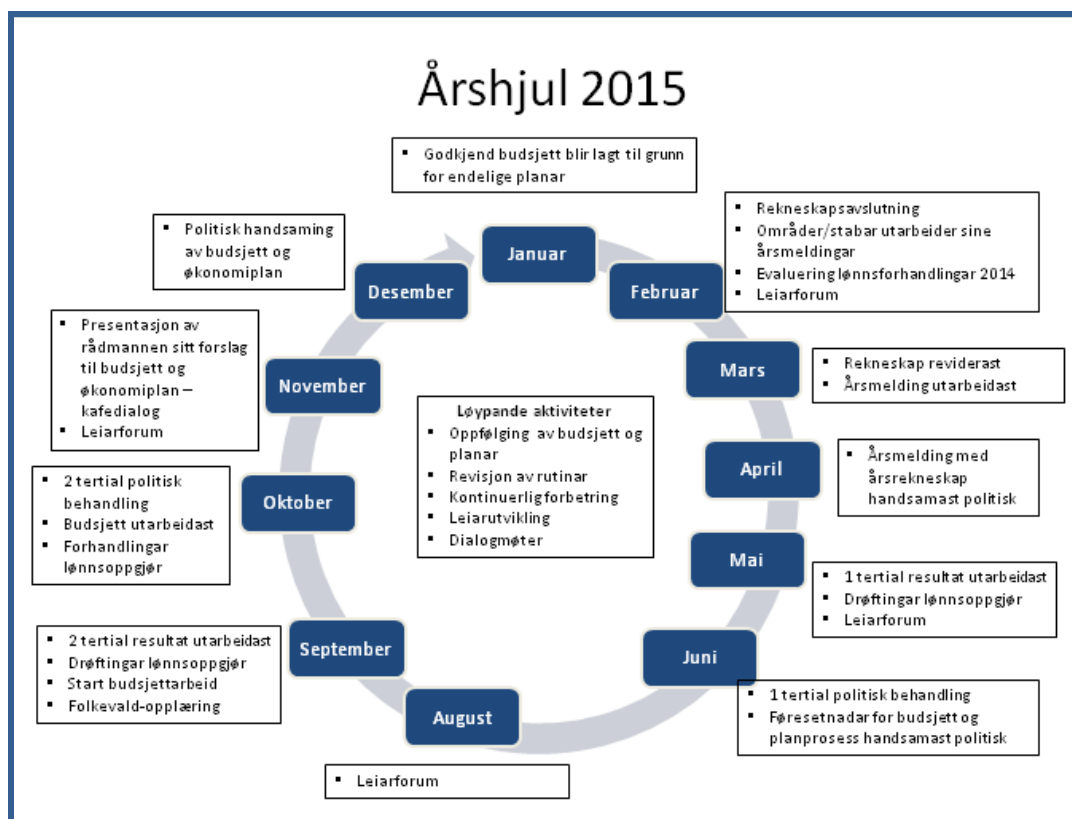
Årshjul 2015

- Godkjend budsjett blir lagt til grunn for endelige planar

Januar

- Rekneskapsavslutning
- Områder/stabar utarbeider sine årsmeldingar
- Evaluering lønnsforhandlingar 2014
- Leiarforum

Februar

Mars

- Rekneskap reviderast
- Årsmelding utarbeidast

April

- Årsmelding med årsrekneskap handsamast politisk

Mai

- 1 tertial resultat utarbeidast
- Drøftingar lønnsoppgjør
- Leiarforum

Juni

- 1 tertial politisk behandling
- Føresetnadar for budsjett og planprosess handsamast politisk

August

- Leiarforum

September

- 2 tertial resultat utarbeidast
- Drøftingar lønnsoppgjør
- Start budsjettarbeid
- Folkevald-opplæring

Oktober

- 2 tertial politisk behandling
- Budsjett utarbeidast
- Forhandlingar lønnsoppgjør

November

- Presentasjon av rådmannen sitt forslag til budsjett og økonomiplan – kafedialog
- Leiarforum

Desember

- Politisk handsaming av budsjett og økonomiplan

Løypande aktiviteter
- Oppfølging av budsjett og planar
- Revisjon av rutinar
- Kontinuerlig forbetring
- Leiarutvikling
- Dialogmøter